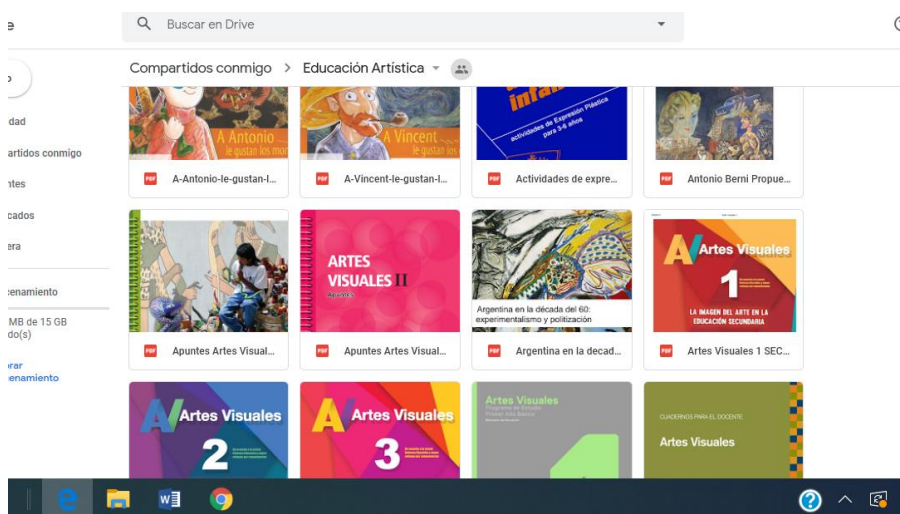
e

Buscar en Drive

dad
artidos conmigo
ntes
cados
era
enamiento
MB de 15 GB
do(s)
rar
enamiento

Compartidos conmigo > Educación Artística

A Antonio
le gustan los mo

A Vincent
le gustan los

infan
actividades de Expresión Plástica
para 3-6 años

A-Antonio-le-gustan-l...

A-Vincent-le-gustan-l...

Actividades de expre...

Antonio Berni Propue...

ARTES VISUALES II

Argentina en la década del 60: experimentalismo y politización

Artes Visuales 1

LA IMAGEN DEL ARTE EN LA EDUCACIÓN SECUNDARIA

Apuntes Artes Visual...

Apuntes Artes Visual...

Argentina en la decad...

Artes Visuales 1 SEC...

Artes Visuales 2

Artes Visuales 3

Artes Visuales
Programa de Estudio
Primer Año Básico

CUADERNOS PARA EL DOCENTE
Artes Visuales